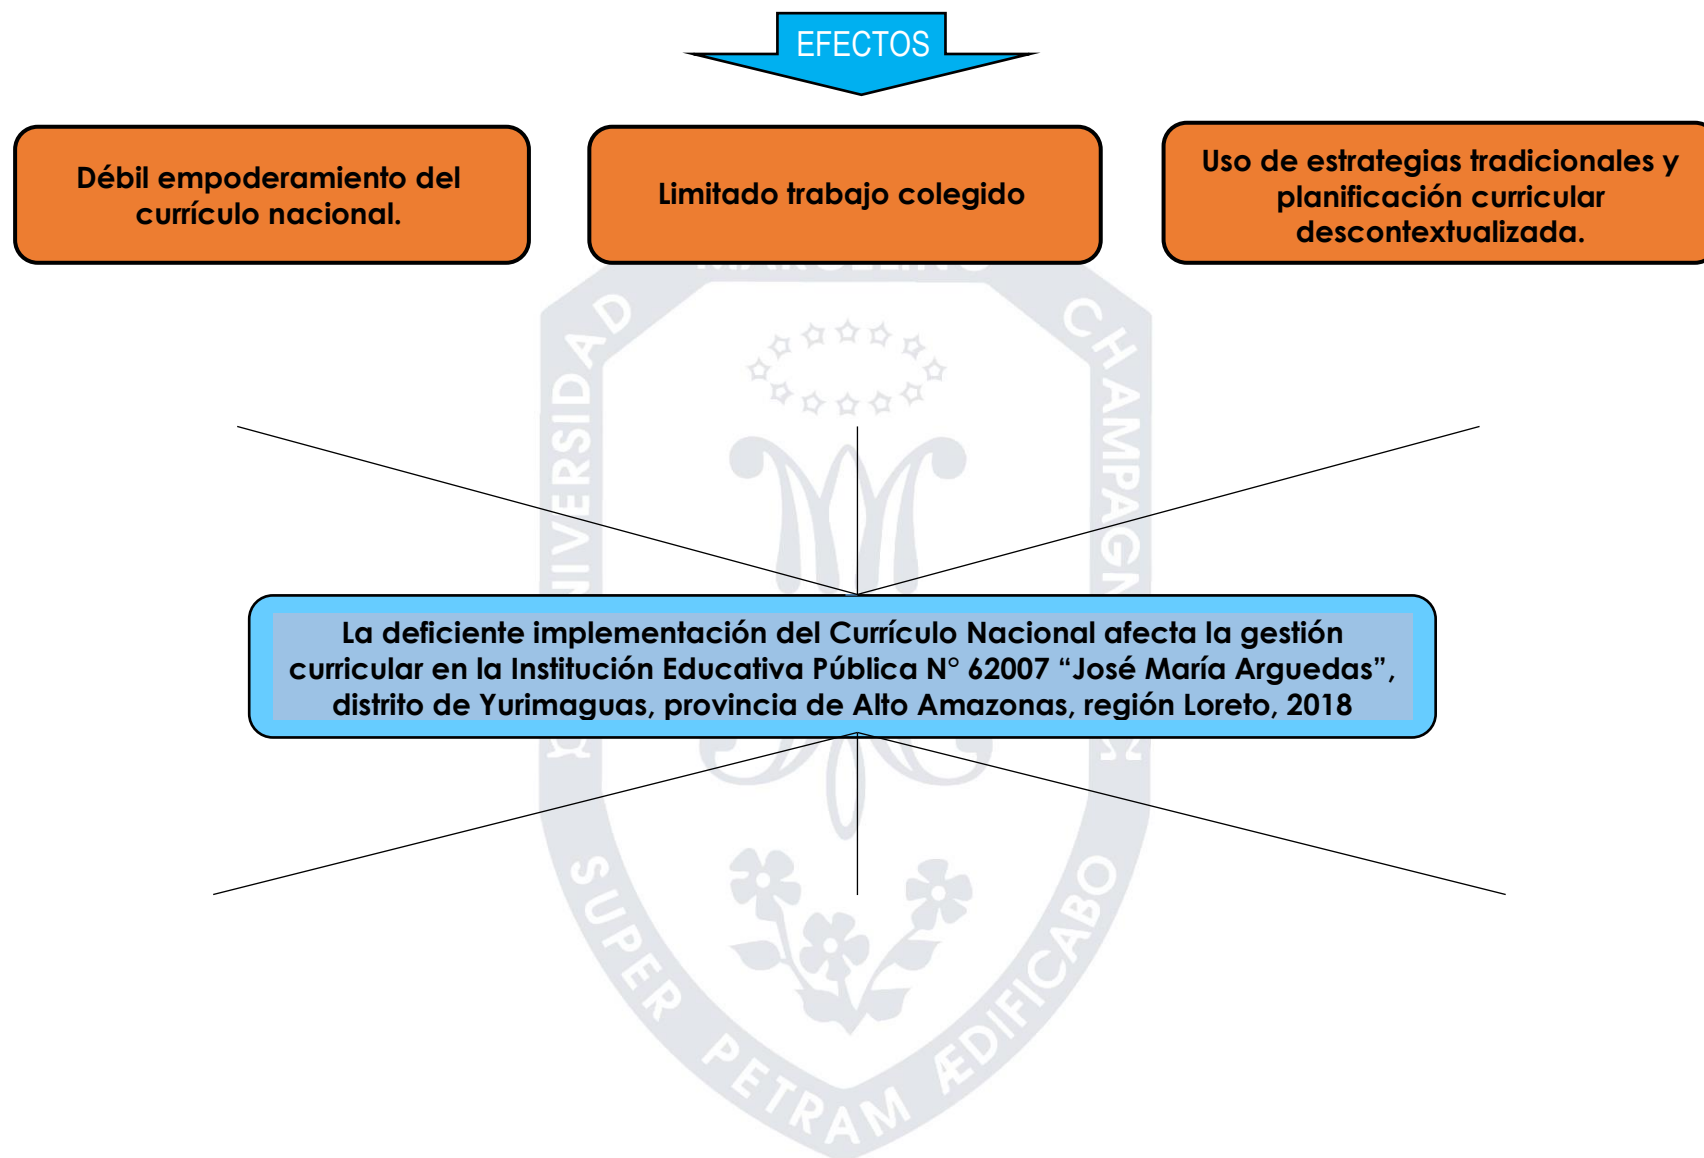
EFECTOS

Débil empoderamiento del currículo nacional.

Limitado trabajo colegido

Uso de estrategias tradicionales y planificación curricular descontextualizada.

UNIVERSIDAD CHAMPAGNAT

SUPER PETRAM ÆDIFICABO

La deficiente implementación del Currículo Nacional afecta la gestión curricular en la Institución Educativa Pública N° 62007 "José María Arguedas", distrito de Yurimaguas, provincia de Alto Amazonas, región Loreto, 2018